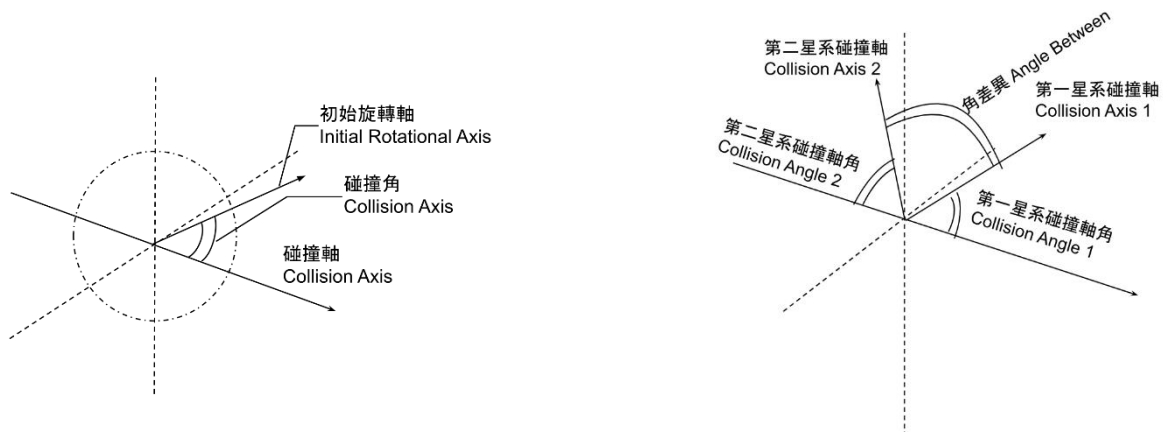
初始旋轉軸
Initial Rotational Axis

碰撞角
Collision Axis

碰撞軸
Collision Axis

第二星系碰撞軸
Collision Axis 2

角差異 Angle Between

第一星系碰撞軸
Collision Axis 1

第二星系碰撞軸角
Collision Angle 2

第一星系碰撞軸角
Collision Angle 1